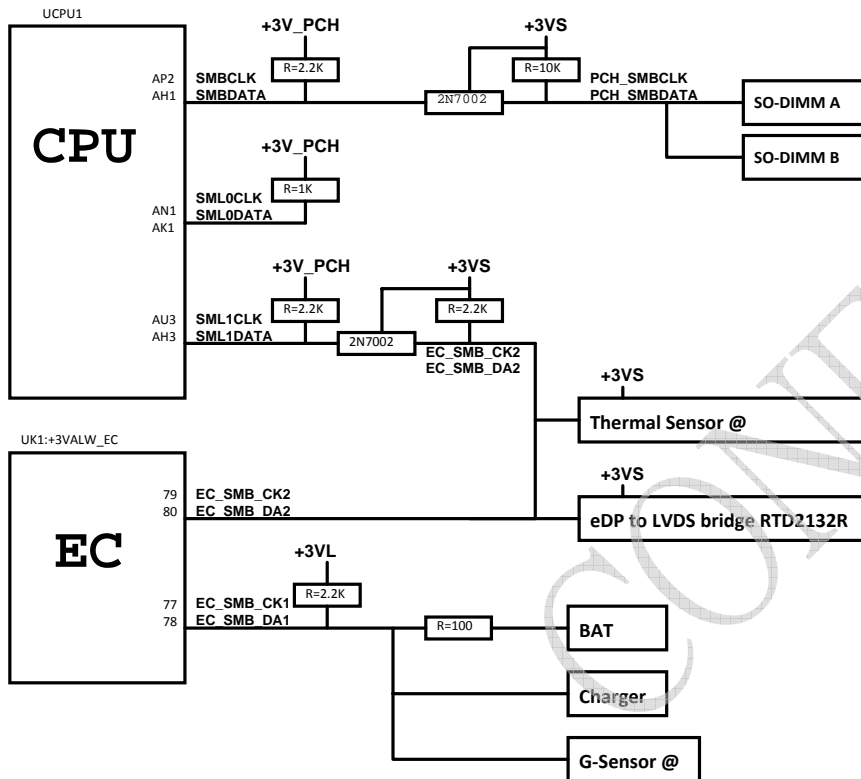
UCPU1

CPU

AP2 SMBCLK
AH1 SMBDATA

+3V_PCH
R=2.2K

2N7002

+3VS
R=10K

PCH_SMBCLK
PCH_SMBDATA

SO-DIMM A

SO-DIMM B

+3V_PCH
R=1K

AN1 SML0CLK
AK1 SML0DATA

+3V_PCH
R=2.2K

+3VS
R=2.2K

AU3 SML1CLK
AH3 SML1DATA

2N7002

EC_SMB_CK2
EC_SMB_DA2

+3VS
Thermal Sensor @

UK1:+3VALW_EC

EC

79 EC_SMB_CK2
80 EC_SMB_DA2

+3VS
eDP to LVDS bridge RTD2132R

+3VL
R=2.2K

77 EC_SMB_CK1
78 EC_SMB_DA1

R=100

BAT

Charger

G-Sensor @

CON